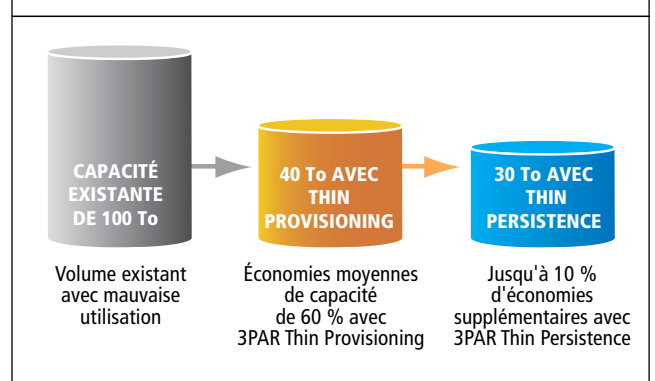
CAPACITÉ EXISTANTE DE 100 To

40 To AVEC THIN PROVISIONING

30 To AVEC THIN PERSISTENCE

Volume existant avec mauvaise utilisation

Économies moyennes de capacité de 60 % avec 3PAR Thin Provisioning

Jusqu'à 10 % d'économies supplémentaires avec 3PAR Thin Persistence